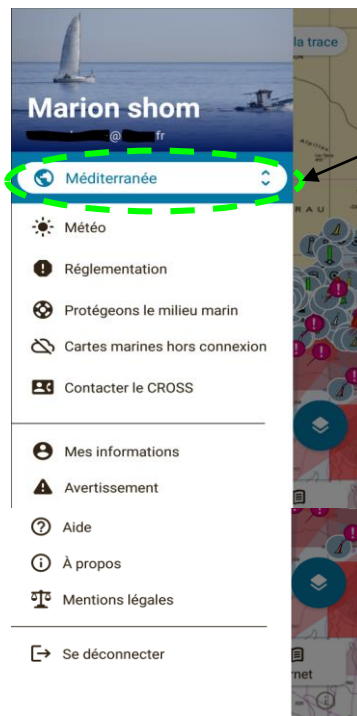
la trace

Marion shom

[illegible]@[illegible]fr

Méditerranée

Météo

Réglementation

Protégeons le milieu marin

Cartes marines hors connexion

Contacter le CROSS

Mes informations

Avertissement

Aide

À propos

Mentions légales

Se déconnecter

RAU

rnet